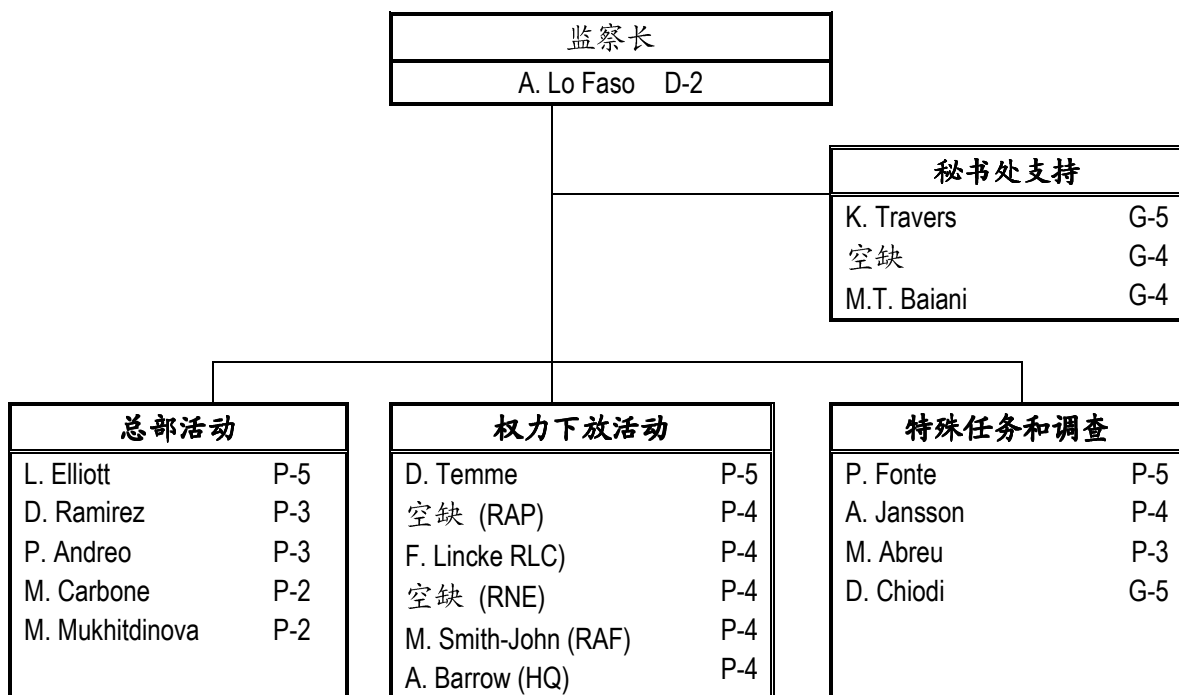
监察长
A. Lo Faso D-2

秘书处支持

| | |
|---|---|
| K. Travers | G-5 |
| 空缺 | G-4 |
| M.T. Baiani | G-4 |

总部活动

| | |
|---|---|
| L. Elliott | P-5 |
| D. Ramirez | P-3 |
| P. Andreo | P-3 |
| M. Carbone | P-2 |
| M. Mukhitdinova | P-2 |

权力下放活动

| | |
|---|---|
| D. Temme | P-5 |
| 空缺 (RAP) | P-4 |
| F. Lincke RLC) | P-4 |
| 空缺 (RNE) | P-4 |
| M. Smith-John (RAF) | P-4 |
| A. Barrow (HQ) | P-4 |

特殊任务和调查

| | |
|---|---|
| P. Fonte | P-5 |
| A. Jansson | P-4 |
| M. Abreu | P-3 |
| D. Chiodi | G-5 |